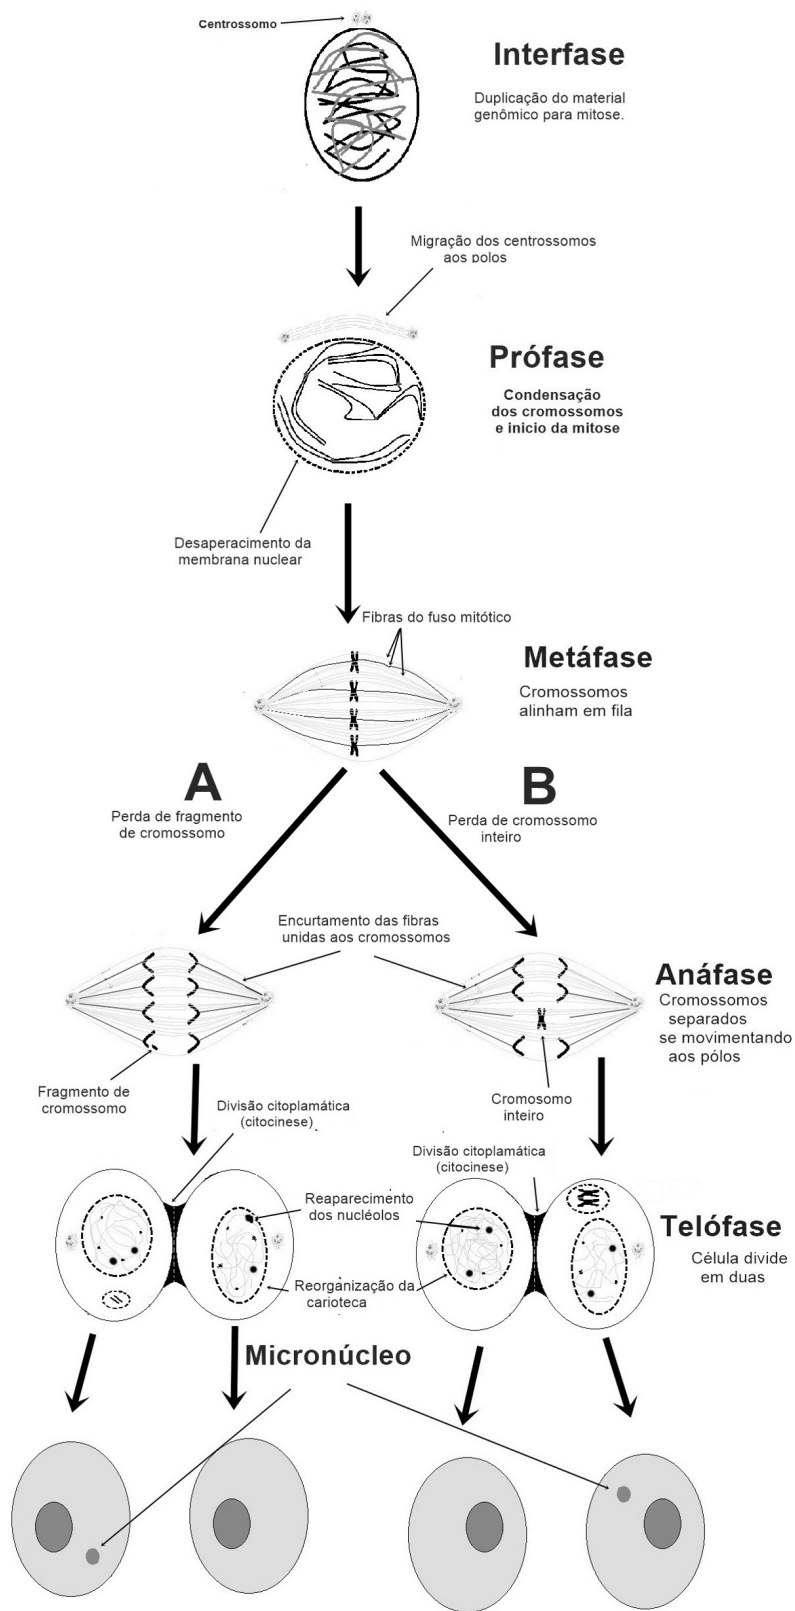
Centrossomo

Interfase

Duplicação do material genômico para mitose.

Migração dos centrossomos aos polos

Prófase

Condensação dos cromossomos e inicio da mitose

Desaperacimento da membrana nuclear

Fibras do fuso mitótico

Metáfase

Cromossomos alinham em fila

A

Perda de fragmento de cromossomo

B

Perda de cromossomo inteiro

Encurtamento das fibras unidas aos cromossomos

Anáfase

Cromossomos separados se movimentando aos pólos

Fragmento de cromossomo

Divisão citoplamática (citocinese)

Cromosomo inteiro

Divisão citoplamática (citocinese)

Reaparecimento dos nucléolos

Reorganização da carioteca

Telófase

Célula divide em duas

Micronúcleo